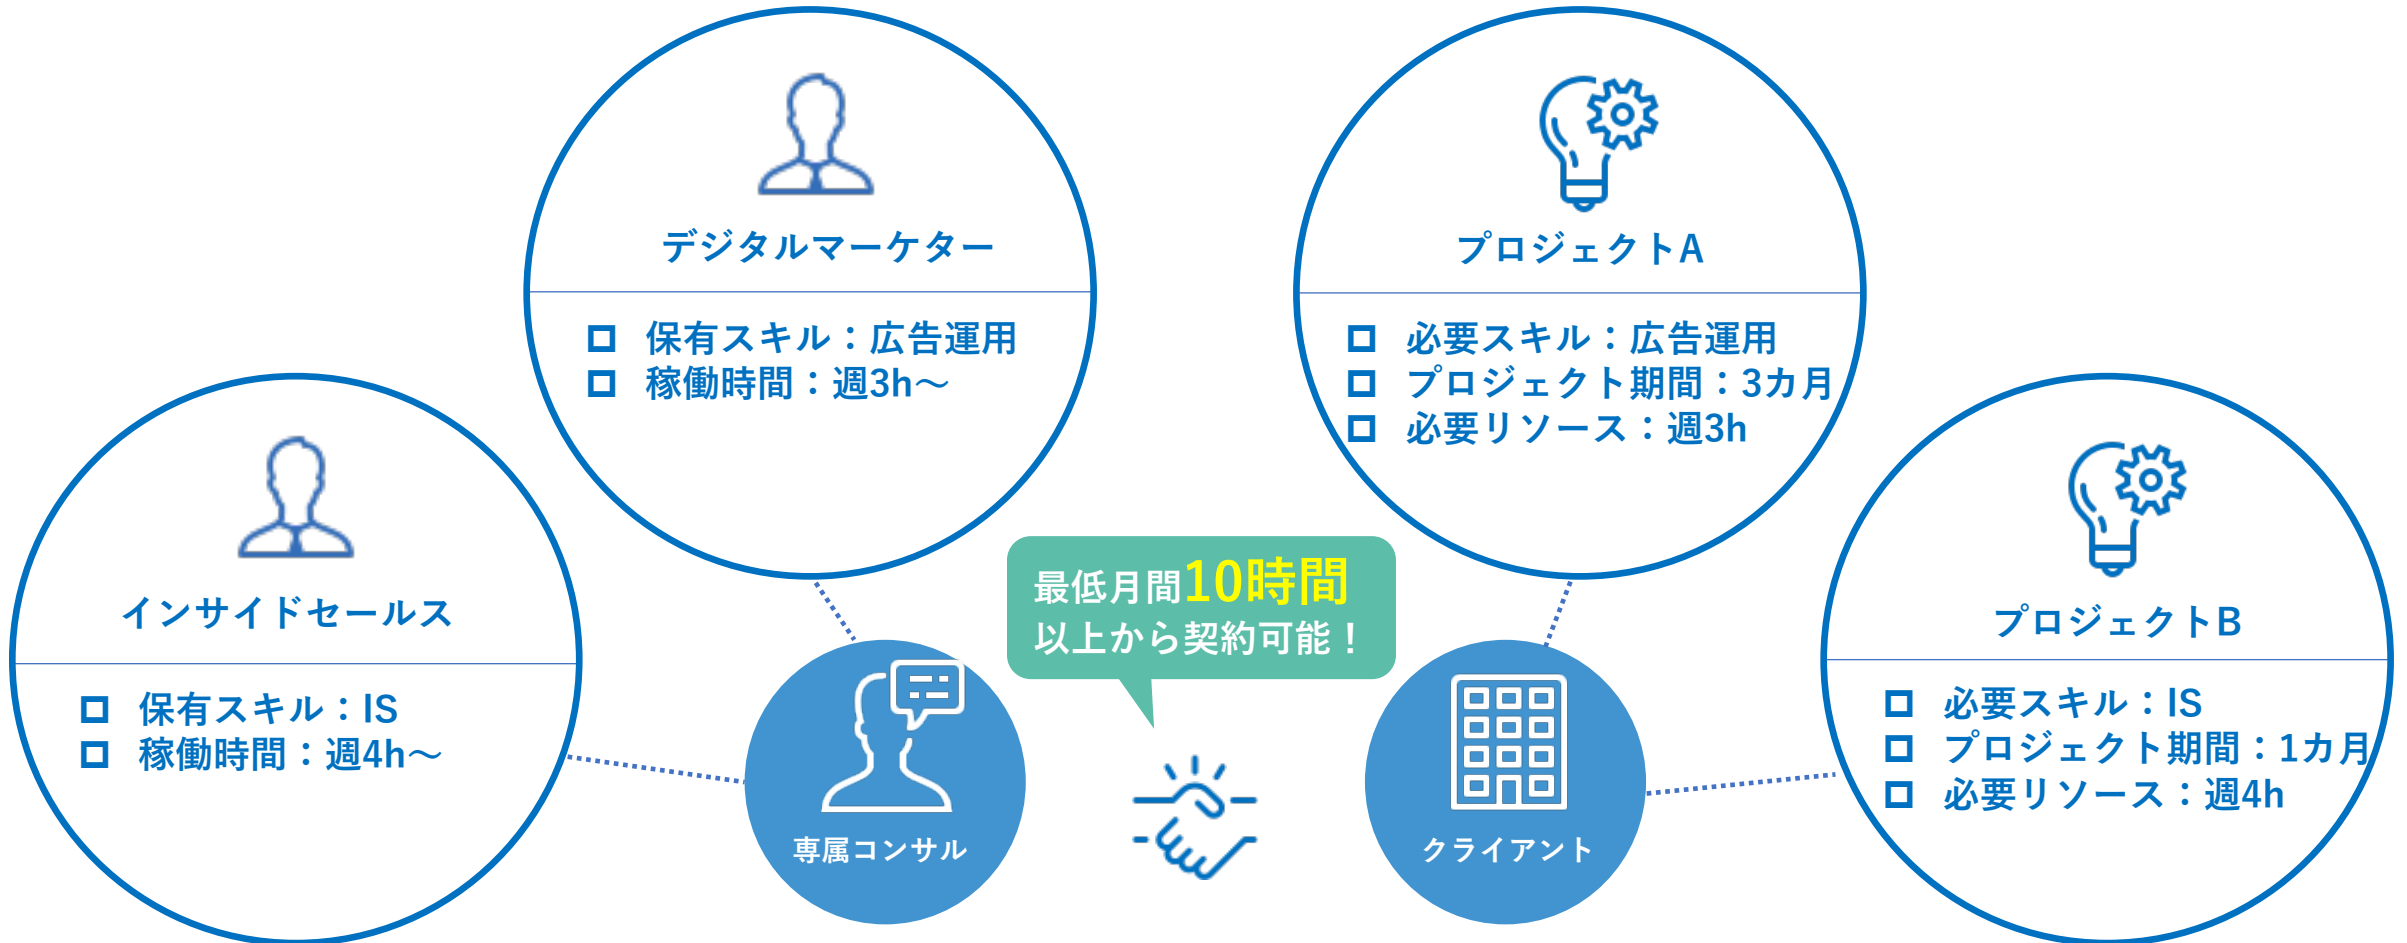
デジタルマーケター

□ 保有スキル：広告運用
□ 稼働時間：週3h〜

プロジェクトA

□ 必要スキル：広告運用
□ プロジェクト期間：3カ月
□ 必要リソース：週3h

インサイドセールス

□ 保有スキル：IS
□ 稼働時間：週4h〜

最低月間10時間
以上から契約可能！

専属コンサル

クライアント

プロジェクトB

□ 必要スキル：IS
□ プロジェクト期間：1カ月
□ 必要リソース：週4h